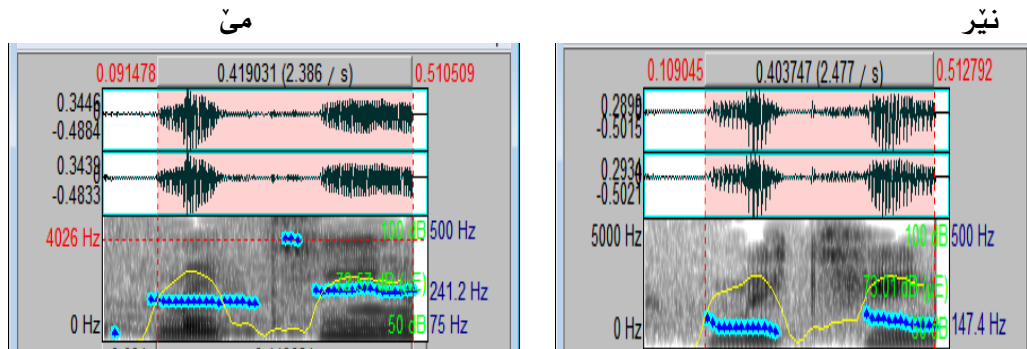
مێ

0.091478 0.419031 (2.386 / s) 0.510509

0.3446
0
-0.4884

0.3439
0
-0.4833

4026 Hz
100 dB
500 Hz
73.67 dB (IE)
241.2 Hz
0 Hz
50 dB
75 Hz

نێر

0.109045 0.403747 (2.477 / s) 0.512792

0.2898
0
-0.5015

0.2934
0
-0.5021

5000 Hz
100 dB
500 Hz
73.01 dB (IE)
0 Hz
50 dB
147.4 Hz